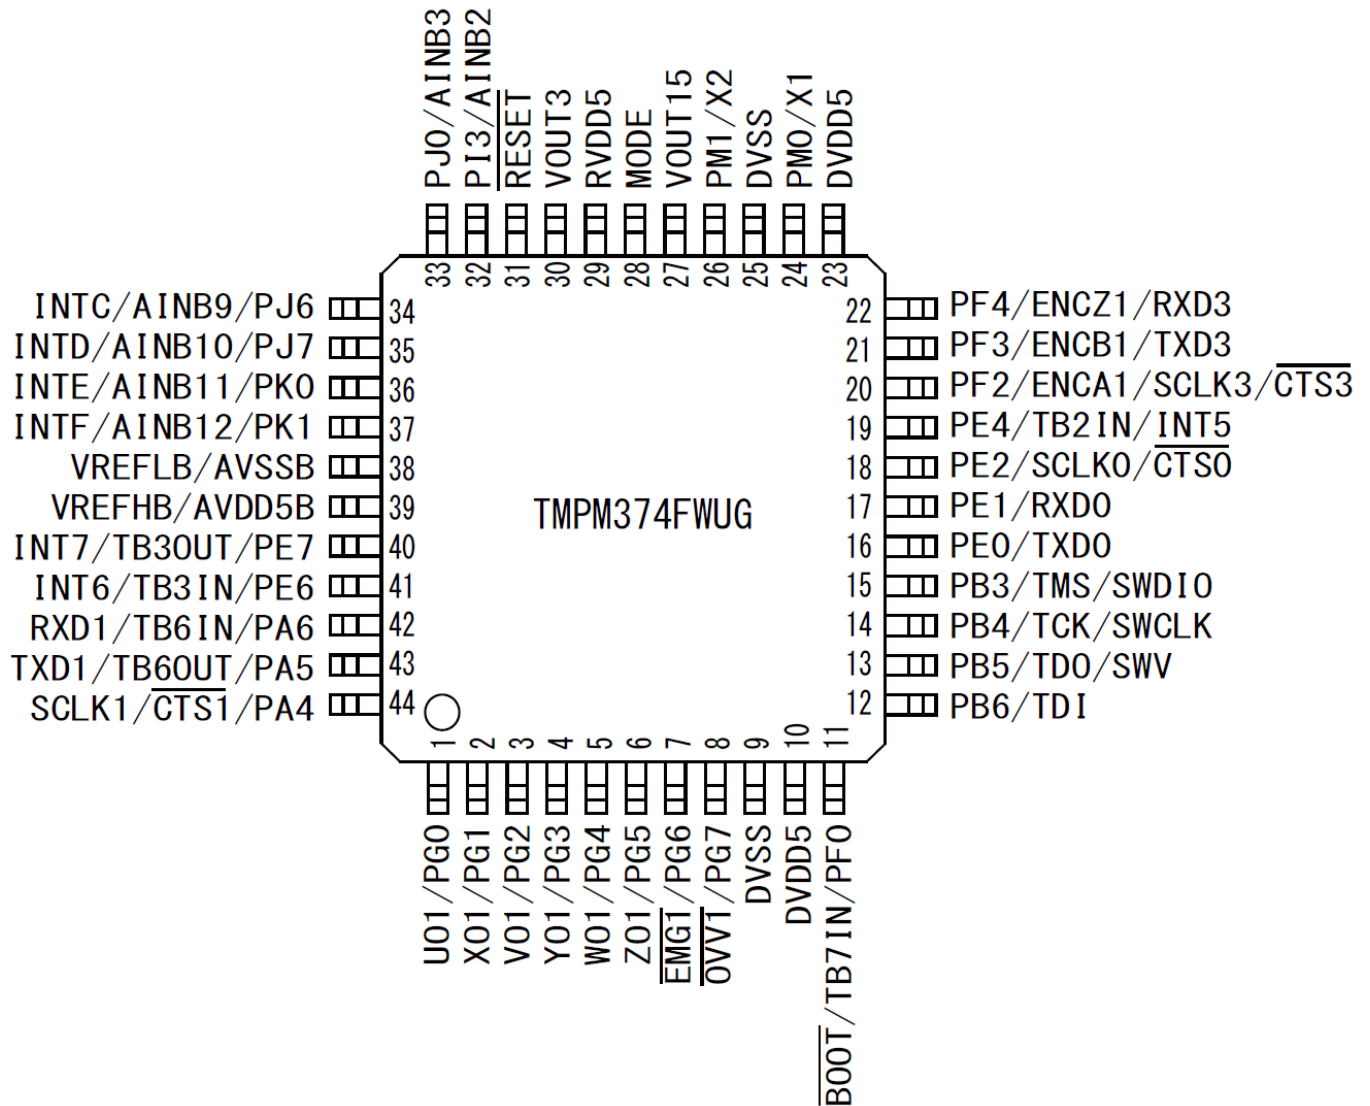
PJ0/AINB3
PI3/AINB2
$\overline{RESET}$
VOUT3
RVDD5
MODE
VOUT15
PM1/X2
DVSS
PM0/X1
DVDD5

33 32 31 30 29 28 27 26 25 24 23

INTC/AINB9/PJ6 34
INTD/AINB10/PJ7 35
INTE/AINB11/PK0 36
INTF/AINB12/PK1 37
VREFLB/AVSSB 38
VREFHB/AVDD5B 39
INT7/TB3OUT/PE7 40
INT6/TB3IN/PE6 41
RXD1/TB6IN/PA6 42
TXD1/TB6OUT/PA5 43
SCLK1/$\overline{CTS1}$/PA4 44

22 PF4/ENCZ1/RXD3
21 PF3/ENCB1/TXD3
20 PF2/ENCA1/SCLK3/$\overline{CTS3}$
19 PE4/TB2IN/INT5
18 PE2/SCLK0/$\overline{CTS0}$
17 PE1/RXD0
16 PE0/TXD0
15 PB3/TMS/SWDIO
14 PB4/TCK/SWCLK
13 PB5/TDO/SWV
12 PB6/TDI

TMPM374FWUG

1 2 3 4 5 6 7 8 9 10 11

UO1/PG0
XO1/PG1
VO1/PG2
YO1/PG3
WO1/PG4
ZO1/PG5
$\overline{EMG1}$/PG6
$\overline{OVV1}$/PG7
DVSS
DVDD5
$\overline{BOOT}$/TB7IN/PF0